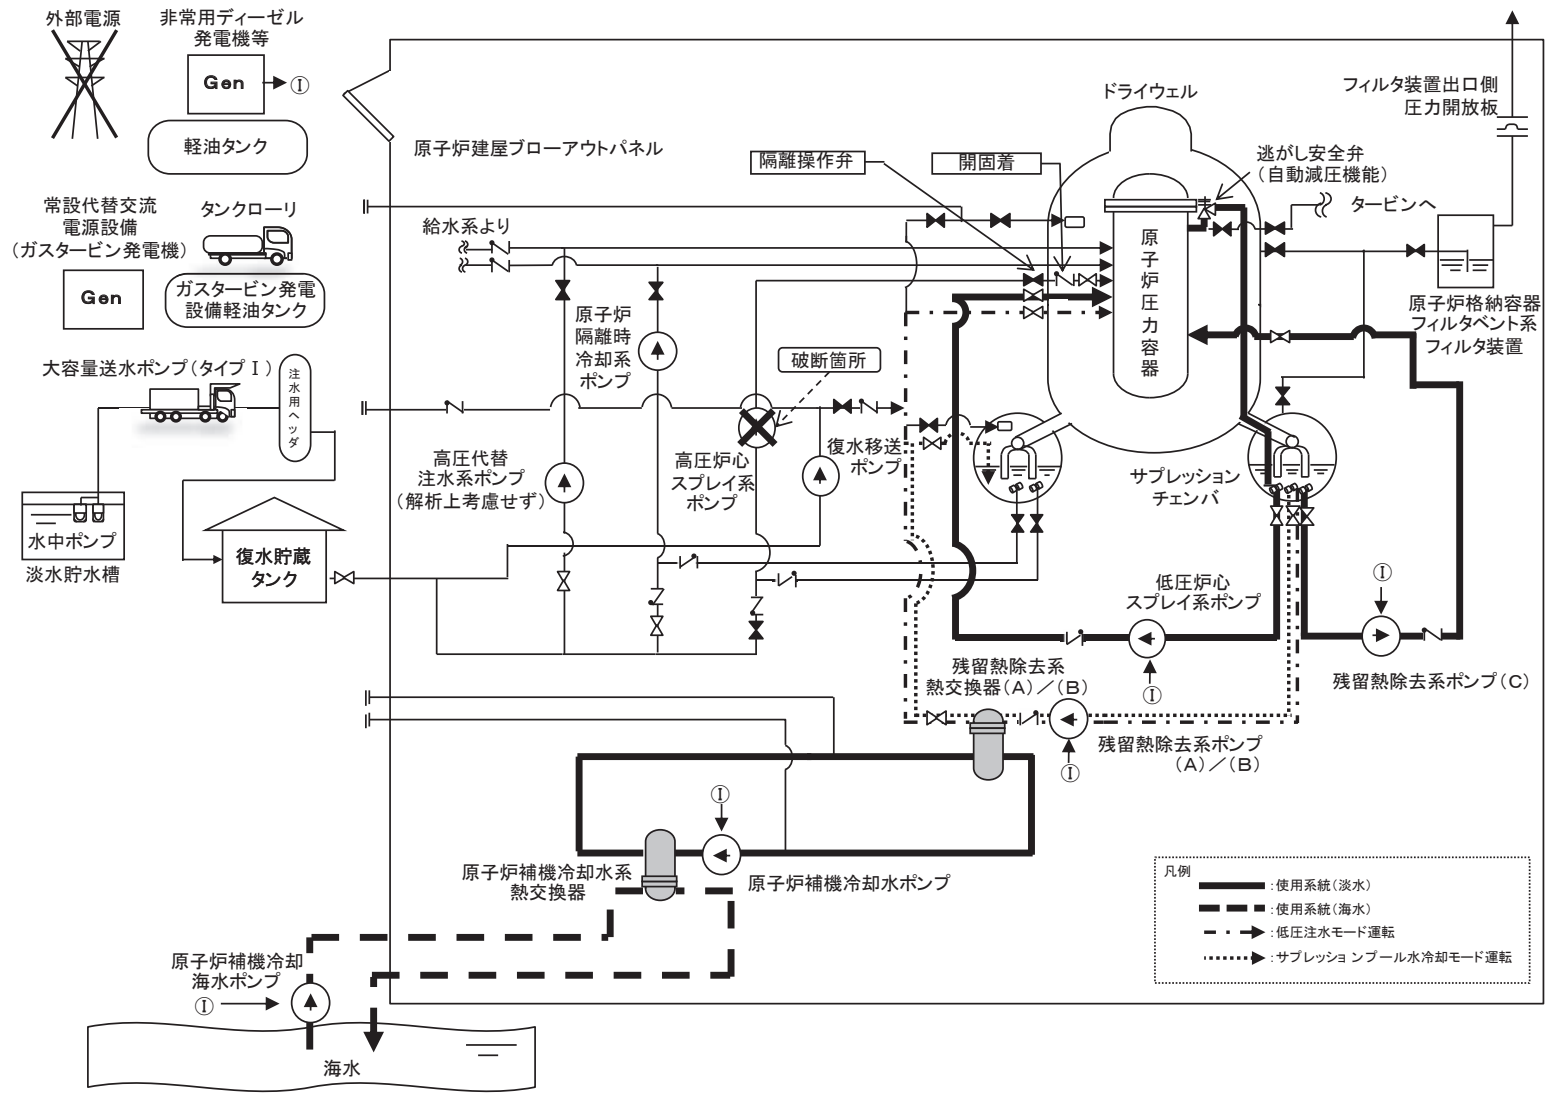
外部電源

非常用ディーゼル発電機等

Gen

Ⓘ

軽油タンク

常設代替交流電源設備（ガスタービン発電機）

Gen

タンクローリ

ガスタービン発電設備軽油タンク

大容量送水ポンプ（タイプⅠ）

注水用ヘッダ

水中ポンプ

淡水貯水槽

復水貯蔵タンク

原子炉建屋ブローアウトパネル

給水系より

隔離操作弁

開固着

ドライウェル

逃がし安全弁（自動減圧機能）

タービンへ

フィルタ装置出口側圧力開放板

原子炉圧力容器

原子格納容器フィルタベント系フィルタ装置

原子炉隔離時冷却系ポンプ

破断箇所

高圧代替注水系ポンプ（解析上考慮せず）

高圧炉心スプレイ系ポンプ

復水移送ポンプ

サプレッションチェンバ

低圧炉心スプレイ系ポンプ

Ⓘ

残留熱除去系熱交換器（A）／（B）

Ⓘ

残留熱除去系ポンプ（C）

Ⓘ

残留熱除去系ポンプ（A）／（B）

Ⓘ

Ⓘ

原子炉補機冷却水系熱交換器

原子炉補機冷却水ポンプ

原子炉補機冷却海水ポンプ

Ⓘ

海水

凡例
：使用系統（淡水）
：使用系統（海水）
：低圧注水モード運転
：サプレッション プール水冷却モード運転